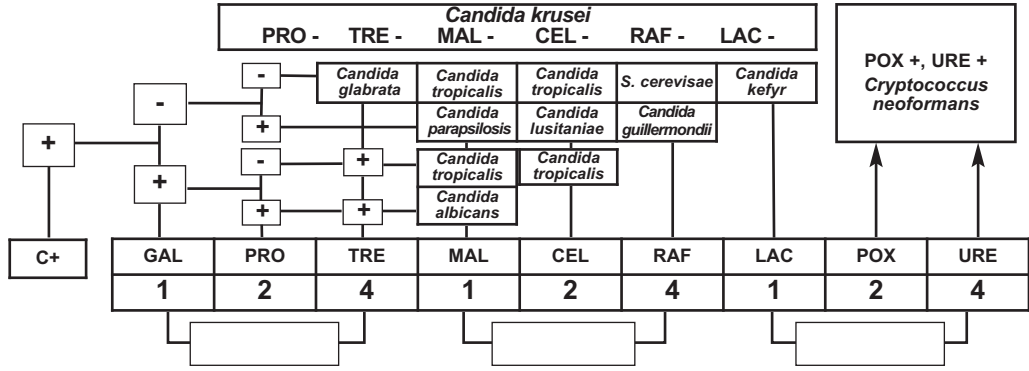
Candida krusei
PRO - TRE - MAL - CEL - RAF - LAC -

POX +, URE +
Cryptococcus neoformans

+
-
+
-
+
-
+
+
+

Candida glabrata
Candida tropicalis
Candida tropicalis
S. cerevisae
Candida kefyr
Candida parapsilosis
Candida lusitaniae
Candida guillermondii
Candida tropicalis
Candida tropicalis
Candida albicans

C+

| GAL | PRO | TRE | MAL | CEL | RAF | LAC | POX | URE |
|---|---|---|---|---|---|---|---|---|
| 1 | 2 | 4 | 1 | 2 | 4 | 1 | 2 | 4 |